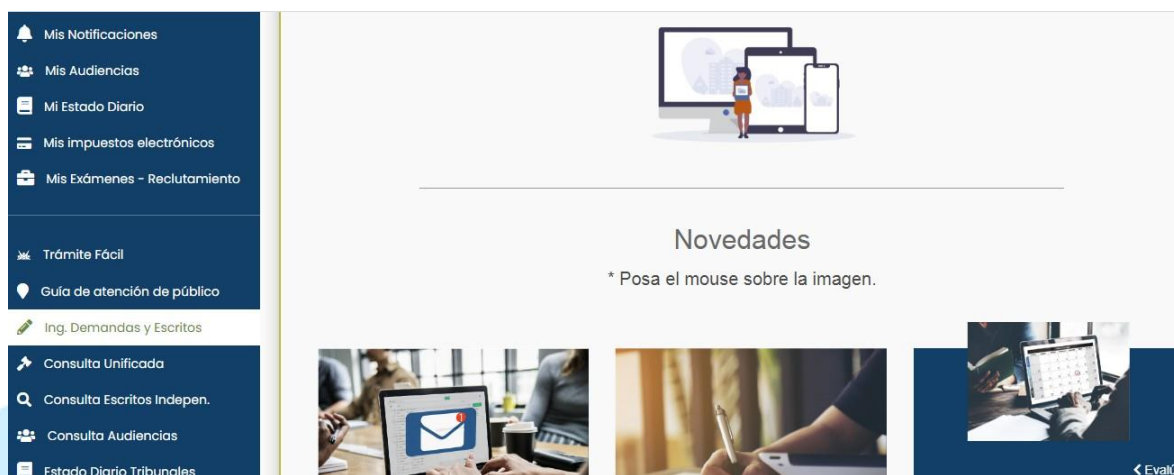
Mis Notificaciones
Mis Audiencias
Mi Estado Diario
Mis impuestos electrónicos
Mis Exámenes - Reclutamiento

Trámite Fácil
Guía de atención de público
Ing. Demandas y Escritos
Consulta Unificada
Consulta Escritos Indepen.
Consulta Audiencias
Estado Diario Tribunales

Novedades
* Posa el mouse sobre la imagen.

< Eval